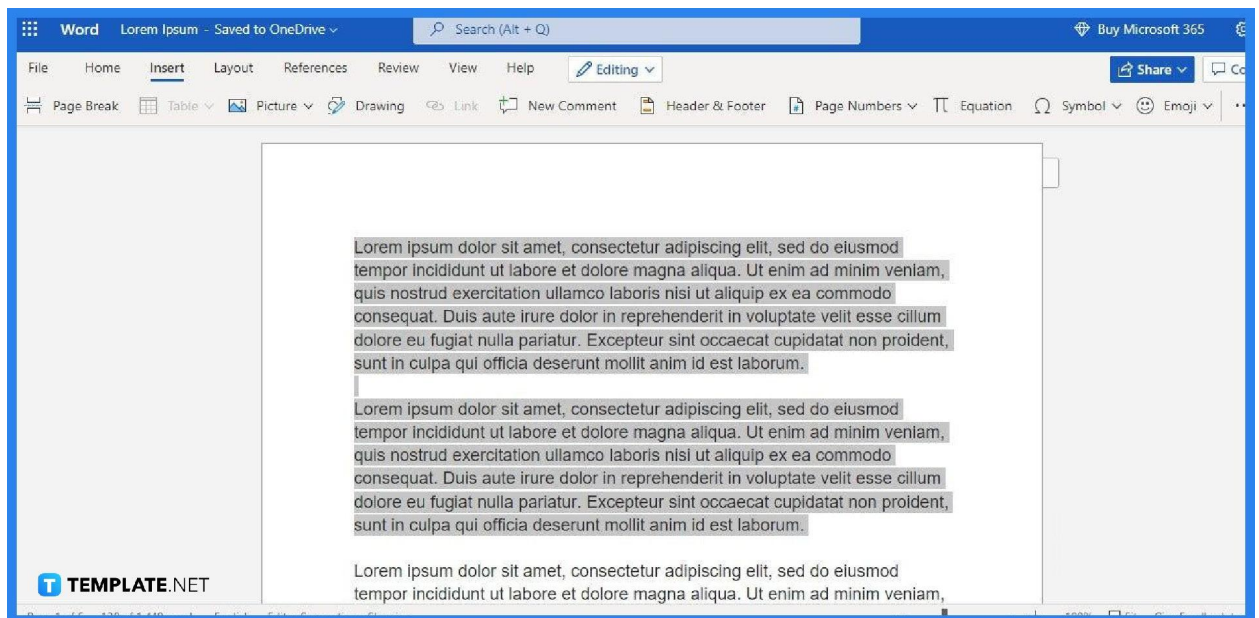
Word Lorem Ipsum - Saved to OneDrive
Search (Alt + Q)
Buy Microsoft 365

File Home Insert Layout References Review View Help Editing
Share
Page Break Table Picture Drawing Link New Comment Header & Footer Page Numbers Equation Symbol Emoji

Lorem ipsum dolor sit amet, consectetur adipiscing elit, sed do eiusmod tempor incididunt ut labore et dolore magna aliqua. Ut enim ad minim veniam, quis nostrud exercitation ullamco laboris nisi ut aliquip ex ea commodo consequat. Duis aute irure dolor in reprehenderit in voluptate velit esse cillum dolore eu fugiat nulla pariatur. Excepteur sint occaecat cupidatat non proident, sunt in culpa qui officia deserunt mollit anim id est laborum.

Lorem ipsum dolor sit amet, consectetur adipiscing elit, sed do eiusmod tempor incididunt ut labore et dolore magna aliqua. Ut enim ad minim veniam, quis nostrud exercitation ullamco laboris nisi ut aliquip ex ea commodo consequat. Duis aute irure dolor in reprehenderit in voluptate velit esse cillum dolore eu fugiat nulla pariatur. Excepteur sint occaecat cupidatat non proident, sunt in culpa qui officia deserunt mollit anim id est laborum.

Lorem ipsum dolor sit amet, consectetur adipiscing elit, sed do eiusmod tempor incididunt ut labore et dolore magna aliqua. Ut enim ad minim veniam,

TEMPLATE.NET